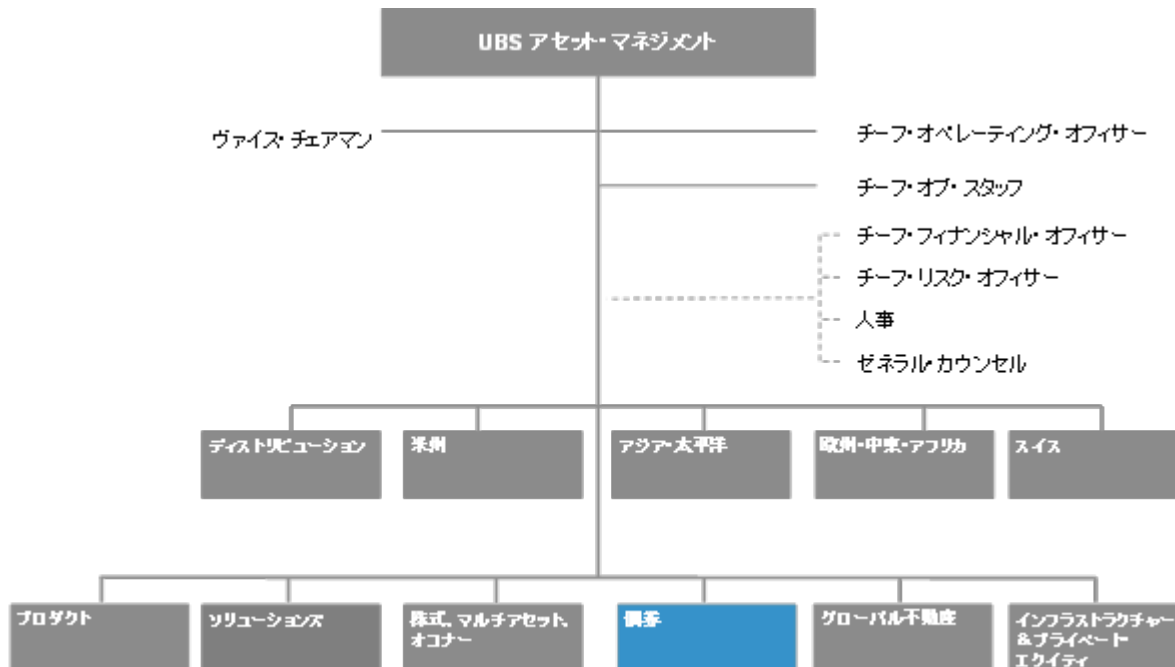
UBS アセット・マネジメント

ヴァイス・チェアマン

チーフ・オペレーティング・オフィサー

チーフ・オブ・スタッフ

チーフ・フィナンシャル・オフィサー

チーフ・リスク・オフィサー

人事

ゼネラル・カウンセル

ディストリビューション

米州

アジア・太平洋

欧州・中東・アフリカ

スイス

プロダクト

ソリューションズ

株式、マルチアセット、オコナー

債券

グローバル不動産

インフラストラクチャー＆プライベート・エクイティ